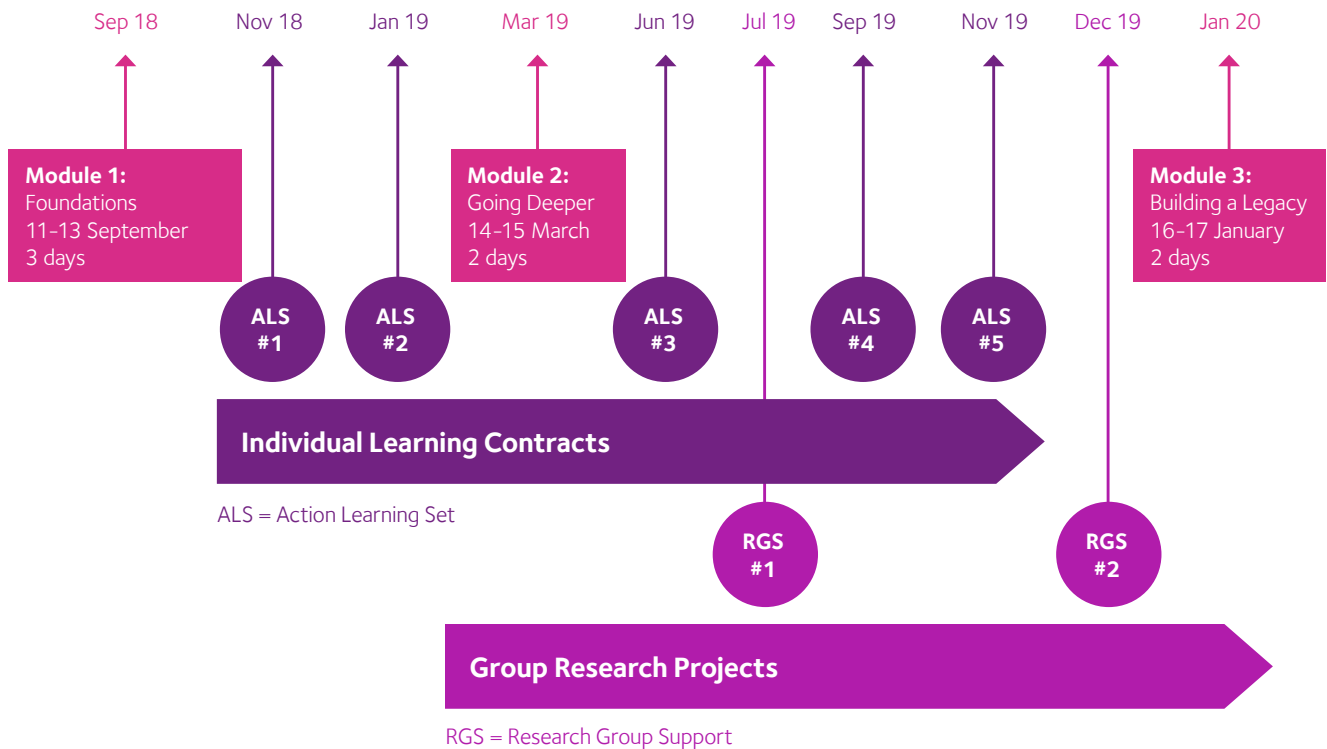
Sep 18 Nov 18 Jan 19 Mar 19 Jun 19 Jul 19 Sep 19 Nov 19 Dec 19 Jan 20

**Module 1:**
Foundations
11-13 September
3 days

**Module 2:**
Going Deeper
14-15 March
2 days

**Module 3:**
Building a Legacy
16-17 January
2 days

ALS #1

ALS #2

ALS #3

ALS #4

ALS #5

Individual Learning Contracts

ALS = Action Learning Set

RGS #1

RGS #2

Group Research Projects

RGS = Research Group Support